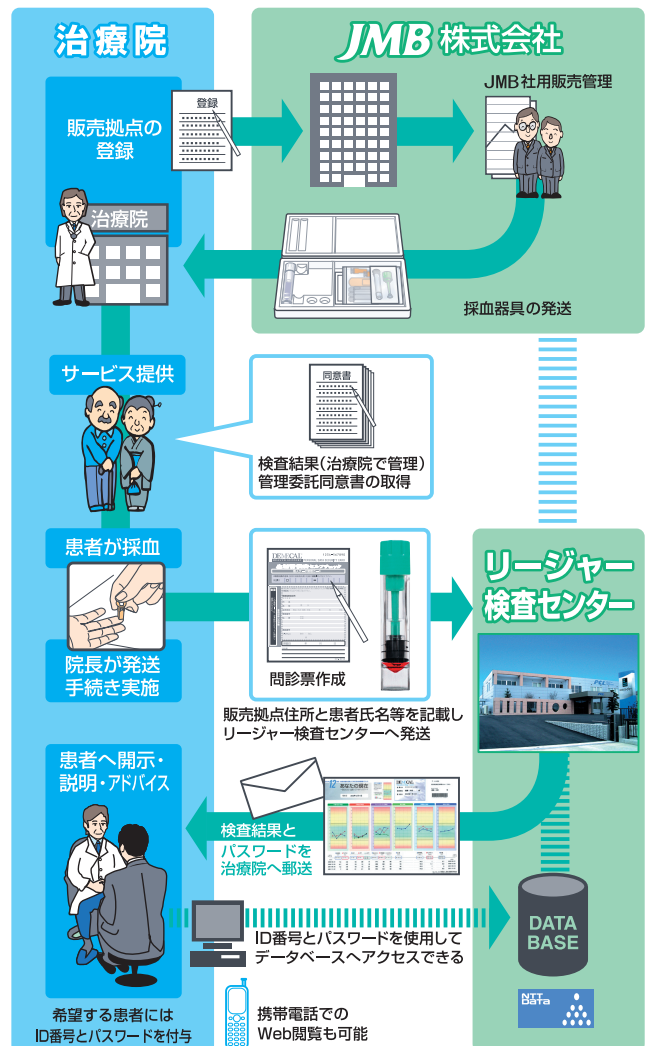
治療院

JMB 株式会社

販売拠点の登録

登録

JMB 社用販売管理

治療院

採血器具の発送

サービス提供

同意書

検査結果（治療院で管理）
管理委託同意書の取得

患者が採血

院長が発送
手続き実施

問診票作成

リージャー
検査センター

販売拠点住所と患者氏名等を記載し
リージャー検査センターへ発送

患者へ開示・
説明・アドバイス

検査結果と
パスワードを
治療院へ郵送

あなたの病気

DATA
BASE

ID番号とパスワードを使用して
データベースへアクセスできる

希望する患者には
ID番号とパスワードを付与

携帯電話での
Web閲覧も可能

NTT Data